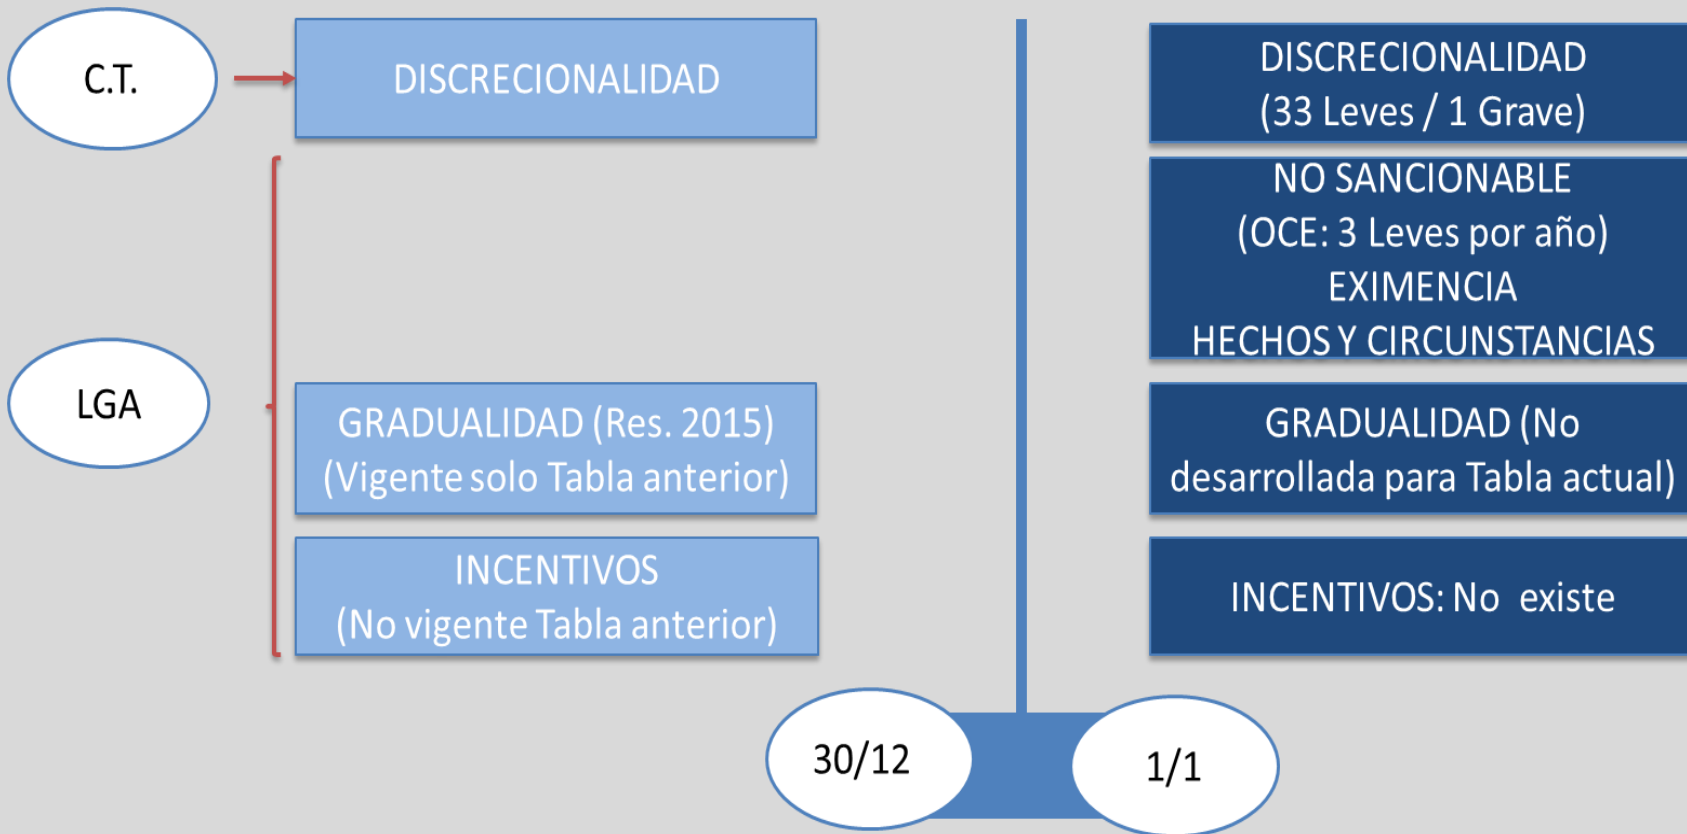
C.T.

DISCRECIONALIDAD

LGA

GRADUALIDAD (Res. 2015)
(Vigente solo Tabla anterior)

INCENTIVOS
(No vigente Tabla anterior)

DISCRECIONALIDAD
(33 Leves / 1 Grave)

NO SANCIONABLE
(OCE: 3 Leves por año)
EXIMENCIA
HECHOS Y CIRCUNSTANCIAS

GRADUALIDAD (No desarrollada para Tabla actual)

INCENTIVOS: No existe

30/12

1/1